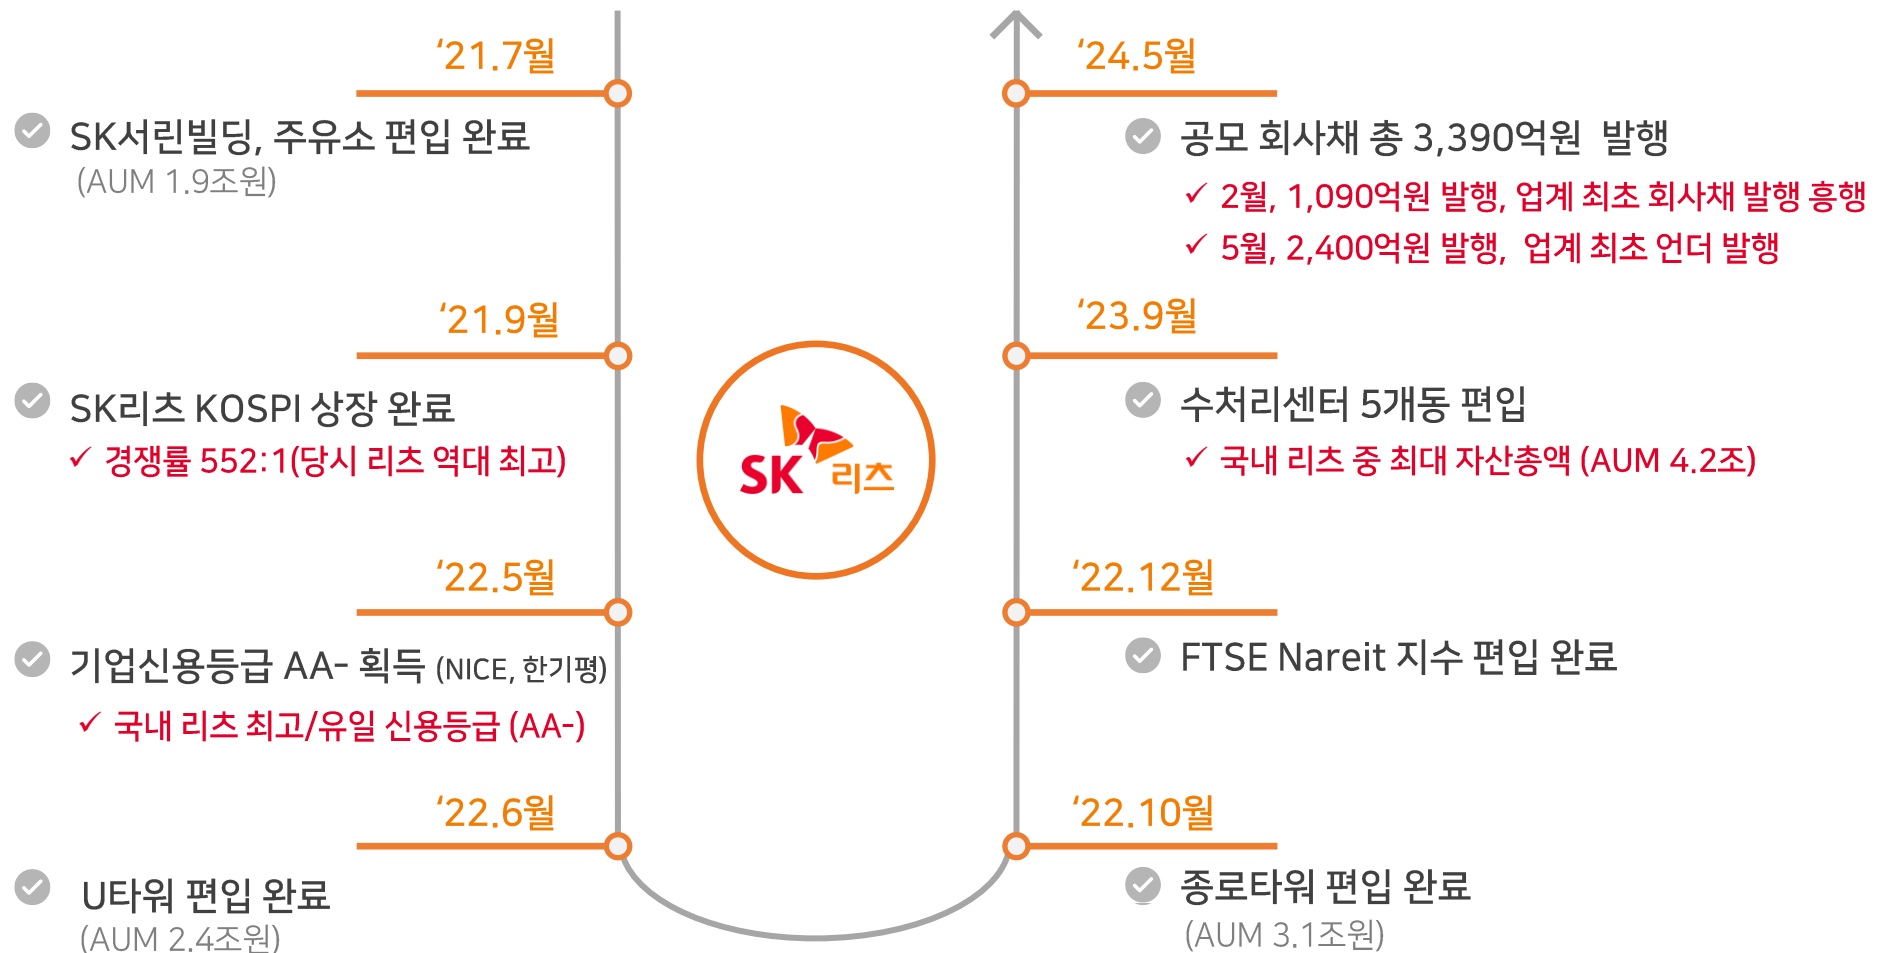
‘21.7월

SK서린빌딩, 주유소 편입 완료
(AUM 1.9조원)

‘21.9월

SK리츠 KOSPI 상장 완료
✓ 경쟁률 552:1(당시 리츠 역대 최고)

‘22.5월

기업신용등급 AA- 획득 (NICE, 한기평)
✓ 국내 리츠 최고/유일 신용등급 (AA-)

‘22.6월

U타워 편입 완료
(AUM 2.4조원)

SK 리츠

‘24.5월

공모 회사채 총 3,390억원 발행
✓ 2월, 1,090억원 발행, 업계 최초 회사채 발행 흥행
✓ 5월, 2,400억원 발행, 업계 최초 언더 발행

‘23.9월

수처리센터 5개동 편입
✓ 국내 리츠 중 최대 자산총액 (AUM 4.2조)

‘22.12월

FTSE Nareit 지수 편입 완료

‘22.10월

종로타워 편입 완료
(AUM 3.1조원)